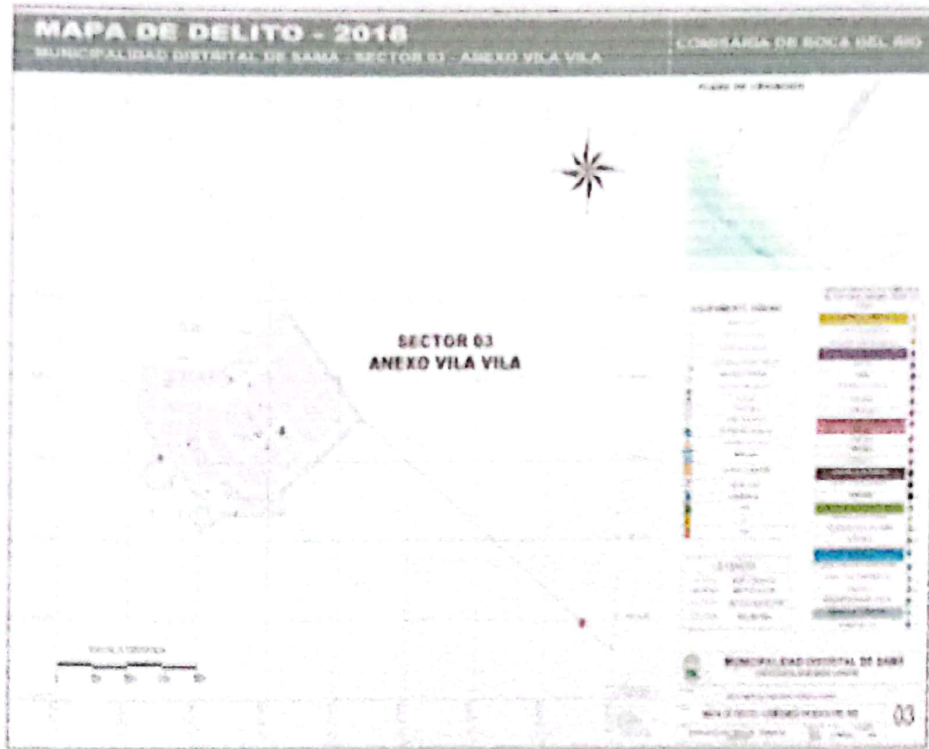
MAPA DE DELITO - 2018
MUNICIPALIDAD DISTRITAL DE SAMA - SECTOR 03 - ANEXO VILA VILA

COMISARIA DE BOCA DEL RIO

PLANO DE UBICACION

SECTOR 03
ANEXO VILA VILA

EQUIPAMIENTO URBANO

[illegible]

ESCALA GRAFICA

MUNICIPALIDAD DISTRITAL DE SAMA

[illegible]

03